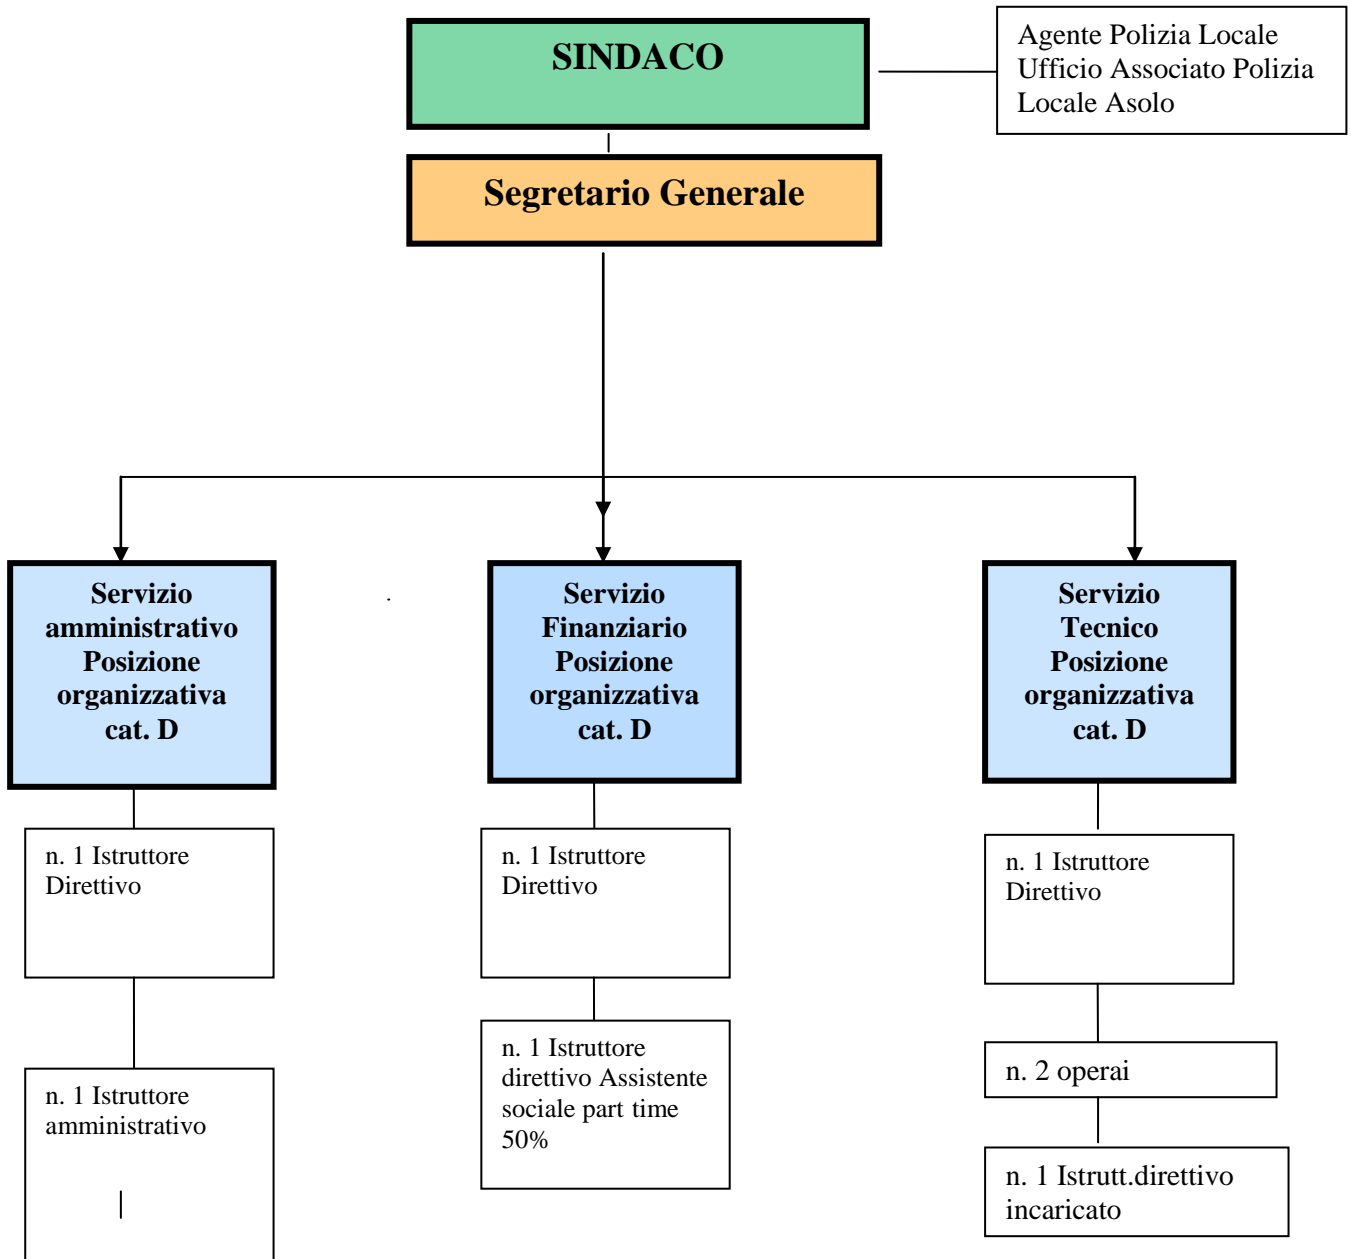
SINDACO

Agente Polizia Locale Ufficio Associato Polizia Locale Asolo

Segretario Generale

Servizio amministrativo Posizione organizzativa cat. D

n. 1 Istruttore Direttivo

n. 1 Istruttore amministrativo

Servizio Finanziario Posizione organizzativa cat. D

n. 1 Istruttore Direttivo

n. 1 Istruttore direttivo Assistente sociale part time 50%

Servizio Tecnico Posizione organizzativa cat. D

n. 1 Istruttore Direttivo

n. 2 operai

n. 1 Istrutt.direttivo incaricato